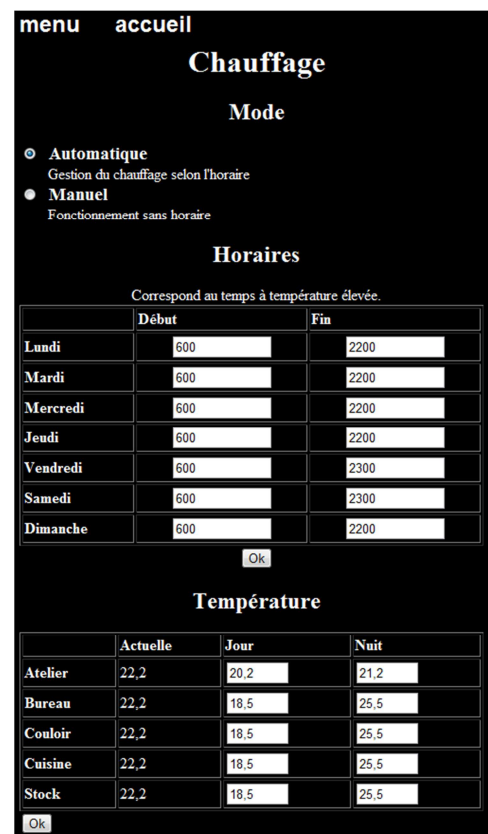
menu accueil

Chauffage

Mode

Automatique
Gestion du chauffage selon l'horaire

Manuel
Fonctionnement sans horaire

Horaires

Correspond au temps à température élevée.

| | Début | Fin |
|---|---|---|
| Lundi | 600 | 2200 |
| Mardi | 600 | 2200 |
| Mercredi | 600 | 2200 |
| Jeudi | 600 | 2200 |
| Vendredi | 600 | 2300 |
| Samedi | 600 | 2300 |
| Dimanche | 600 | 2200 |

Ok

Température

| | Actuelle | Jour | Nuit |
|---|---|---|---|
| Atelier | 22,2 | 20,2 | 21,2 |
| Bureau | 22,2 | 18,5 | 25,5 |
| Couloir | 22,2 | 18,5 | 25,5 |
| Cuisine | 22,2 | 18,5 | 25,5 |
| Stock | 22,2 | 18,5 | 25,5 |

Ok